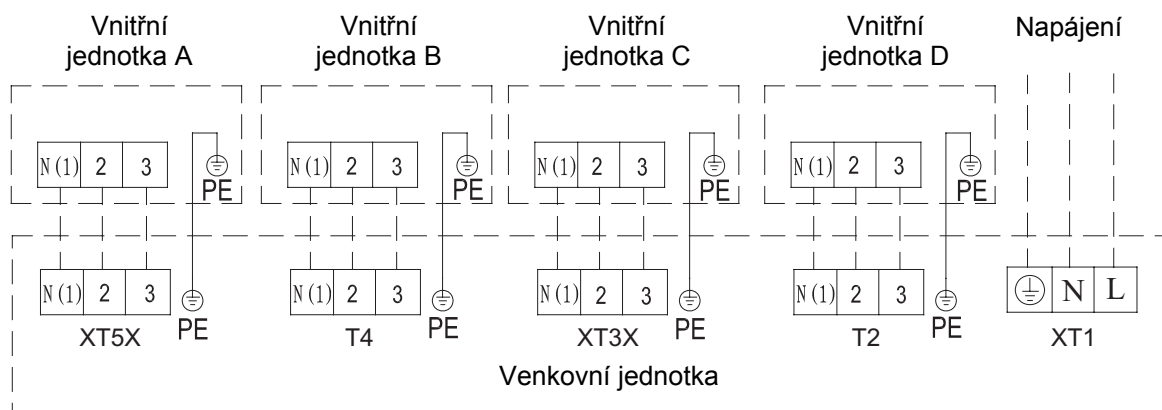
Vnitřní jednotka A

Vnitřní jednotka B

Vnitřní jednotka C

Vnitřní jednotka D

Napájení

| N(1) | 2 | 3 |
|---|---|---|

PE

| N(1) | 2 | 3 |
|---|---|---|

PE

| N(1) | 2 | 3 |
|---|---|---|

PE

| N(1) | 2 | 3 |
|---|---|---|

PE

| N(1) | 2 | 3 |
|---|---|---|

PE

XT5X

| N(1) | 2 | 3 |
|---|---|---|

PE

T4

| N(1) | 2 | 3 |
|---|---|---|

PE

XT3X

| N(1) | 2 | 3 |
|---|---|---|

PE

T2

| ⏚ | N | L |
|---|---|---|

XT1

Venkovní jednotka